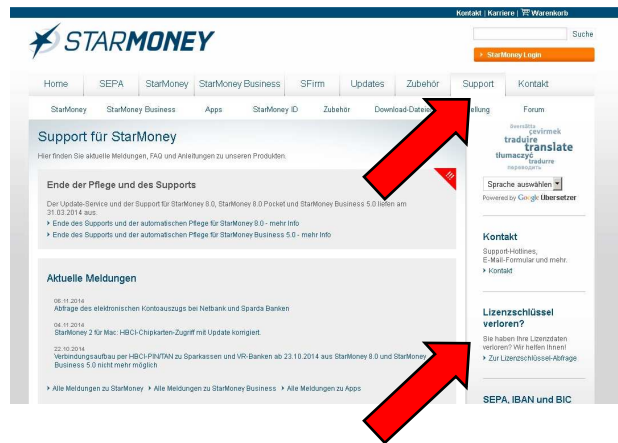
Kontakt | Karriere | Warenkorb

STARMONEY

Suche

› StarMoney Login

Home | SEPA | StarMoney | StarMoney Business | SFirm | Updates | Zubehör | Support | Kontakt

StarMoney | StarMoney Business | Apps | StarMoney ID | Zubehör | Download-Dateien | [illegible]tellung | Forum

Support für StarMoney

Hier finden Sie aktuelle Meldungen, FAQ und Anleitungen zu unseren Produkten.

Ende der Pflege und des Supports

!!!

Der Update-Service und der Support für StarMoney 8.0, StarMoney 8.0 Pocket und StarMoney Business 5.0 liefen am 31.03.2014 aus.

› Ende des Supports und der automatischen Pflege für StarMoney 8.0 - mehr Info

› Ende des Supports und der automatischen Pflege für StarMoney Business 5.0 - mehr Info

Aktuelle Meldungen

06.11.2014
Abfrage des elektronischen Kontoauszugs bei Netbank und Sparda Banken

04.11.2014
StarMoney 2 für Mac: HBCI-Chipkarten-Zugriff mit Update korrigiert

22.10.2014
Verbindungsaufbau per HBCI-PIN/TAN zu Sparkassen und VR-Banken ab 23.10.2014 aus StarMoney 8.0 und StarMoney Business 5.0 nicht mehr möglich

› Alle Meldungen zu StarMoney › Alle Meldungen zu StarMoney Business › Alle Meldungen zu Apps

çevirmek traduire translate tłumaczyć tradurre переводить

Sprache auswählen
Powered by Google Übersetzer

Kontakt
Support-Hotlines, E-Mail-Formular und mehr.
› Kontakt

Lizenzschlüssel verloren?
Sie haben Ihre Lizenzdaten verloren? Wir helfen Ihnen!
› Zur Lizenzschlüssel-Abfrage

SEPA, IBAN und BIC